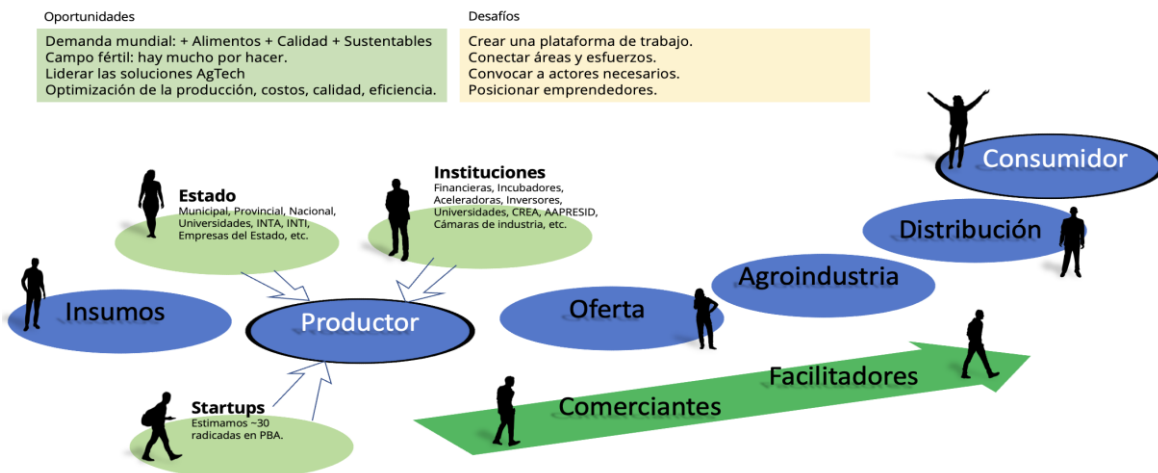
Oportunidades

Demanda mundial: + Alimentos + Calidad + Sustentables
Campo fértil: hay mucho por hacer.
Liderar las soluciones AgTech
Optimización de la producción, costos, calidad, eficiencia.

Desafíos

Crear una plataforma de trabajo.
Conectar áreas y esfuerzos.
Convocar a actores necesarios.
Posicionar emprendedores.

Consumidor

Estado
Municipal, Provincial, Nacional, Universidades, INTA, INTI, Empresas del Estado, etc.

Instituciones
Financieras, Incubadores, Aceleradoras, Inversores, Universidades, CREA, AAPRESID, Cámaras de industria, etc.

Distribución

Agroindustria

Insumos

Productor

Oferta

Facilitadores

Startups
Estimamos ~30 radicadas en PBA.

Comerciantes